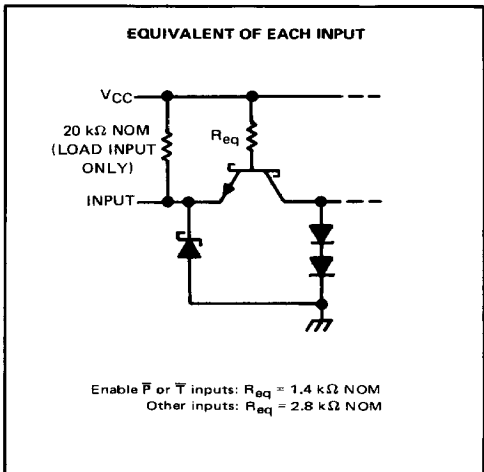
EQUIVALENT OF EACH INPUT

$V_{CC}$

20 k$\Omega$ NOM (LOAD INPUT ONLY)

$R_{eq}$

INPUT

Enable $\overline{P}$ or $\overline{T}$ inputs: $R_{eq}$ = 1.4 k$\Omega$ NOM
Other inputs: $R_{eq}$ = 2.8 k$\Omega$ NOM